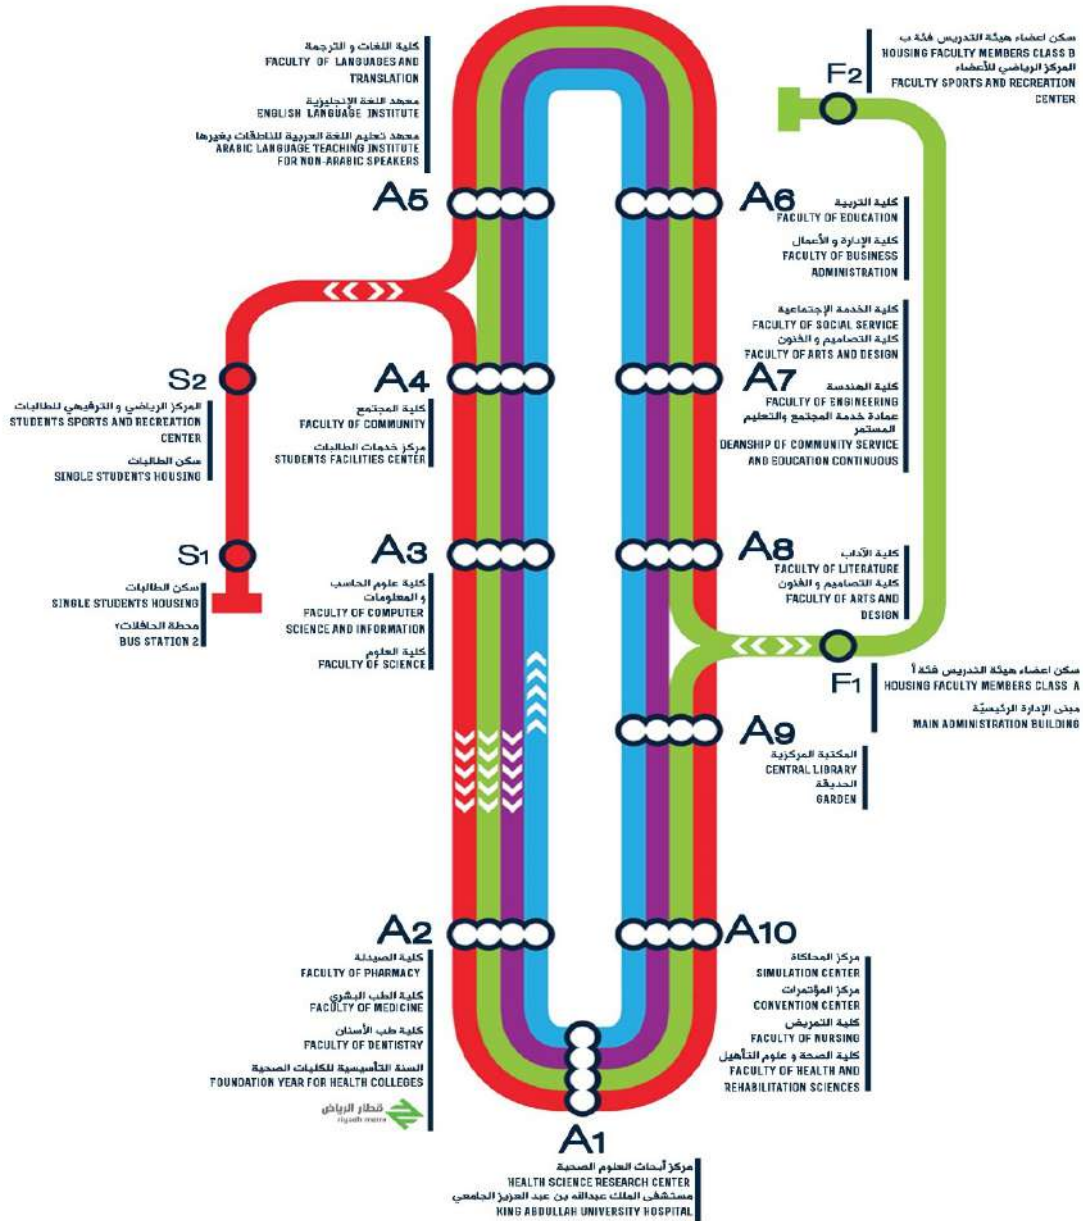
كلية اللغات و الترجمة
FACULTY OF LANGUAGES AND TRANSLATION
معهد اللغة الإنجليزية
ENGLISH LANGUAGE INSTITUTE
معهد تعليم اللغة العربية للناطقات بغيرها
ARABIC LANGUAGE TEACHING INSTITUTE FOR NON-ARABIC SPEAKERS

سكن اعضاء هيئة التدريس فئة ب
HOUSING FACULTY MEMBERS CLASS B
المركز الرياضي للأعضاء
FACULTY SPORTS AND RECREATION CENTER

F2

A5

A6

كلية التربية
FACULTY OF EDUCATION
كلية الإدارة و الأعمال
FACULTY OF BUSINESS ADMINISTRATION

كلية الخدمة الإجتماعية
FACULTY OF SOCIAL SERVICE
كلية التصاميم و الفنون
FACULTY OF ARTS AND DESIGN

S2

A4

A7

المركز الرياضي و الترفيهي للطالبات
STUDENTS SPORTS AND RECREATION CENTER
سكن الطالبات
SINGLE STUDENTS HOUSING

كلية المجتمع
FACULTY OF COMMUNITY
مركز خدمات الطالبات
STUDENTS FACILITIES CENTER

كلية الهندسة
FACULTY OF ENGINEERING
عمادة خدمة المجتمع والتعليم المستمر
DEANSHIP OF COMMUNITY SERVICE AND EDUCATION CONTINUOUS

S1

A3

A8

سكن الطالبات
SINGLE STUDENTS HOUSING
محطة الحافلات٢
BUS STATION 2

كلية علوم الحاسب و المعلومات
FACULTY OF COMPUTER SCIENCE AND INFORMATION
كلية العلوم
FACULTY OF SCIENCE

كلية الآداب
FACULTY OF LITERATURE
كلية التصاميم و الفنون
FACULTY OF ARTS AND DESIGN

F1

سكن اعضاء هيئة التدريس فئة أ
HOUSING FACULTY MEMBERS CLASS A
مبنى الإدارة الرئيسية
MAIN ADMINISTRATION BUILDING

A9

المكتبة المركزية
CENTRAL LIBRARY
الحديقة
GARDEN

A2

A10

كلية الصيدلة
FACULTY OF PHARMACY
كلية الطب البشري
FACULTY OF MEDICINE
كلية طب الأسنان
FACULTY OF DENTISTRY
السنة التأسيسية للكليات الصحية
FOUNDATION YEAR FOR HEALTH COLLEGES
قطار الرياض
riyadh metro

مركز المحاكاة
SIMULATION CENTER
مركز المؤتمرات
CONVENTION CENTER
كلية التمريض
FACULTY OF NURSING
كلية الصحة و علوم التأهيل
FACULTY OF HEALTH AND REHABILITATION SCIENCES

A1

مركز أبحاث العلوم الصحية
HEALTH SCIENCE RESEARCH CENTER
مستشفى الملك عبدالله بن عبد العزيز الجامعي
KING ABDULLAH UNIVERSITY HOSPITAL